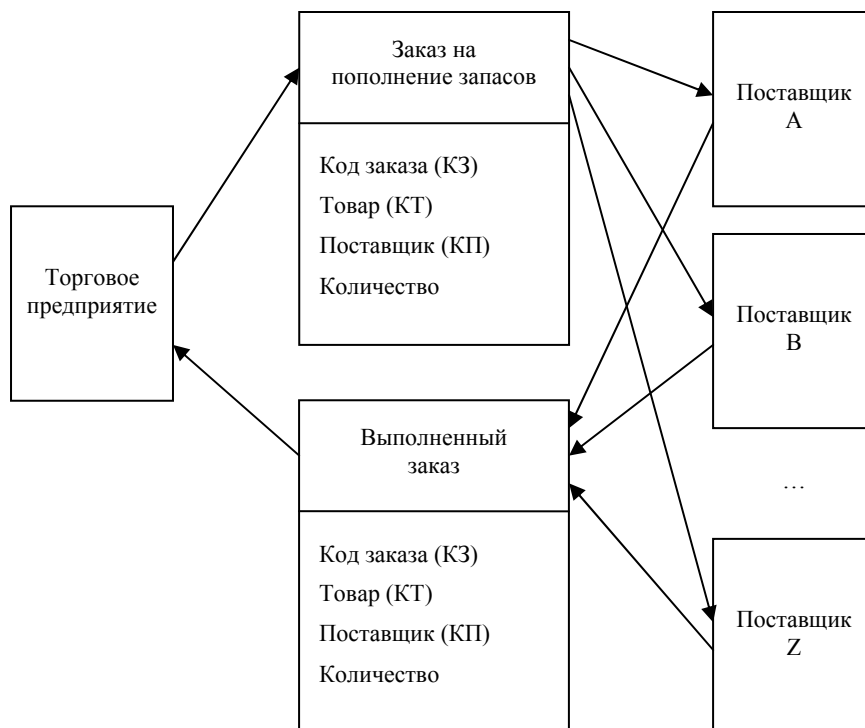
Торговое предприятие

Заказ на пополнение запасов

Код заказа (КЗ)
Товар (КТ)
Поставщик (КП)
Количество

Выполненный заказ

Код заказа (КЗ)
Товар (КТ)
Поставщик (КП)
Количество

Поставщик A

Поставщик B

…

Поставщик Z